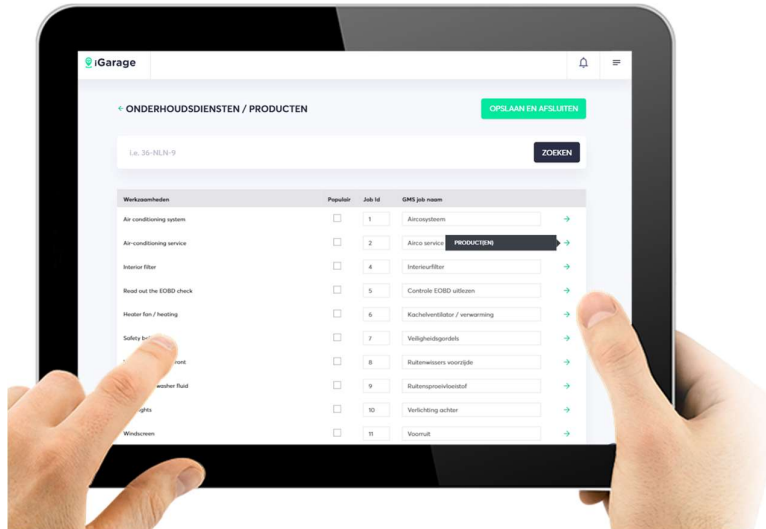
iGarage

← ONDERHOUDSDIENSTEN / PRODUCTEN

OPSLAAN EN AFSLUITEN

i.e. 36-NLN-9

ZOEKEN

| Werkzaamheden | Populair | Job Id | GMS job naam | |
|---|---|---|---|---|
| Air conditioning system | | 1 | Aircosysteem | → |
| Air-conditioning service | | 2 | Airco service | PRODUCT(EN) → |
| Interior filter | | 4 | Interieurfilter | → |
| Read out the EOBD check | | 5 | Controle EOBD uitlezen | → |
| Heater fan / heating | | 6 | Kachelventilator / verwarming | → |
| Safety b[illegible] | | 7 | Veiligheidsgordels | → |
| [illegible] front | | 8 | Ruitenwissers voorzijde | → |
| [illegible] washer fluid | | 9 | Ruitensproeivloeistof | → |
| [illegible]ights | | 10 | Verlichting achter | → |
| Windscreen | | 11 | Voorruit | → |